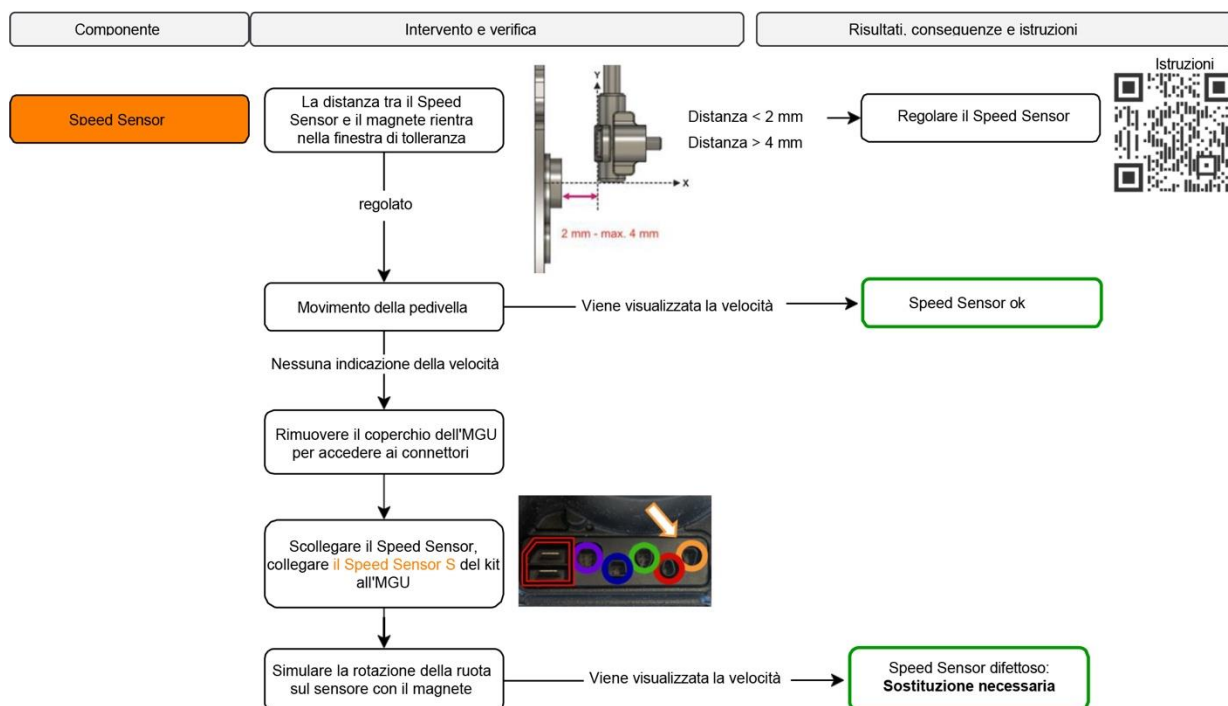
Componente

Intervento e verifica

Risultati, conseguenze e istruzioni

Speed Sensor

La distanza tra il Speed Sensor e il magnete rientra nella finestra di tolleranza

Y

X

2 mm - max. 4 mm

Distanza < 2 mm
Distanza > 4 mm

Regolare il Speed Sensor

Istruzioni

regolato

Movimento della pedivella

Viene visualizzata la velocità

Speed Sensor ok

Nessuna indicazione della velocità

Rimuovere il coperchio dell'MGU per accedere ai connettori

Scollegare il Speed Sensor, collegare il Speed Sensor S del kit all'MGU

Simulare la rotazione della ruota sul sensore con il magnete

Viene visualizzata la velocità

Speed Sensor difettoso:
**Sostituzione necessaria**